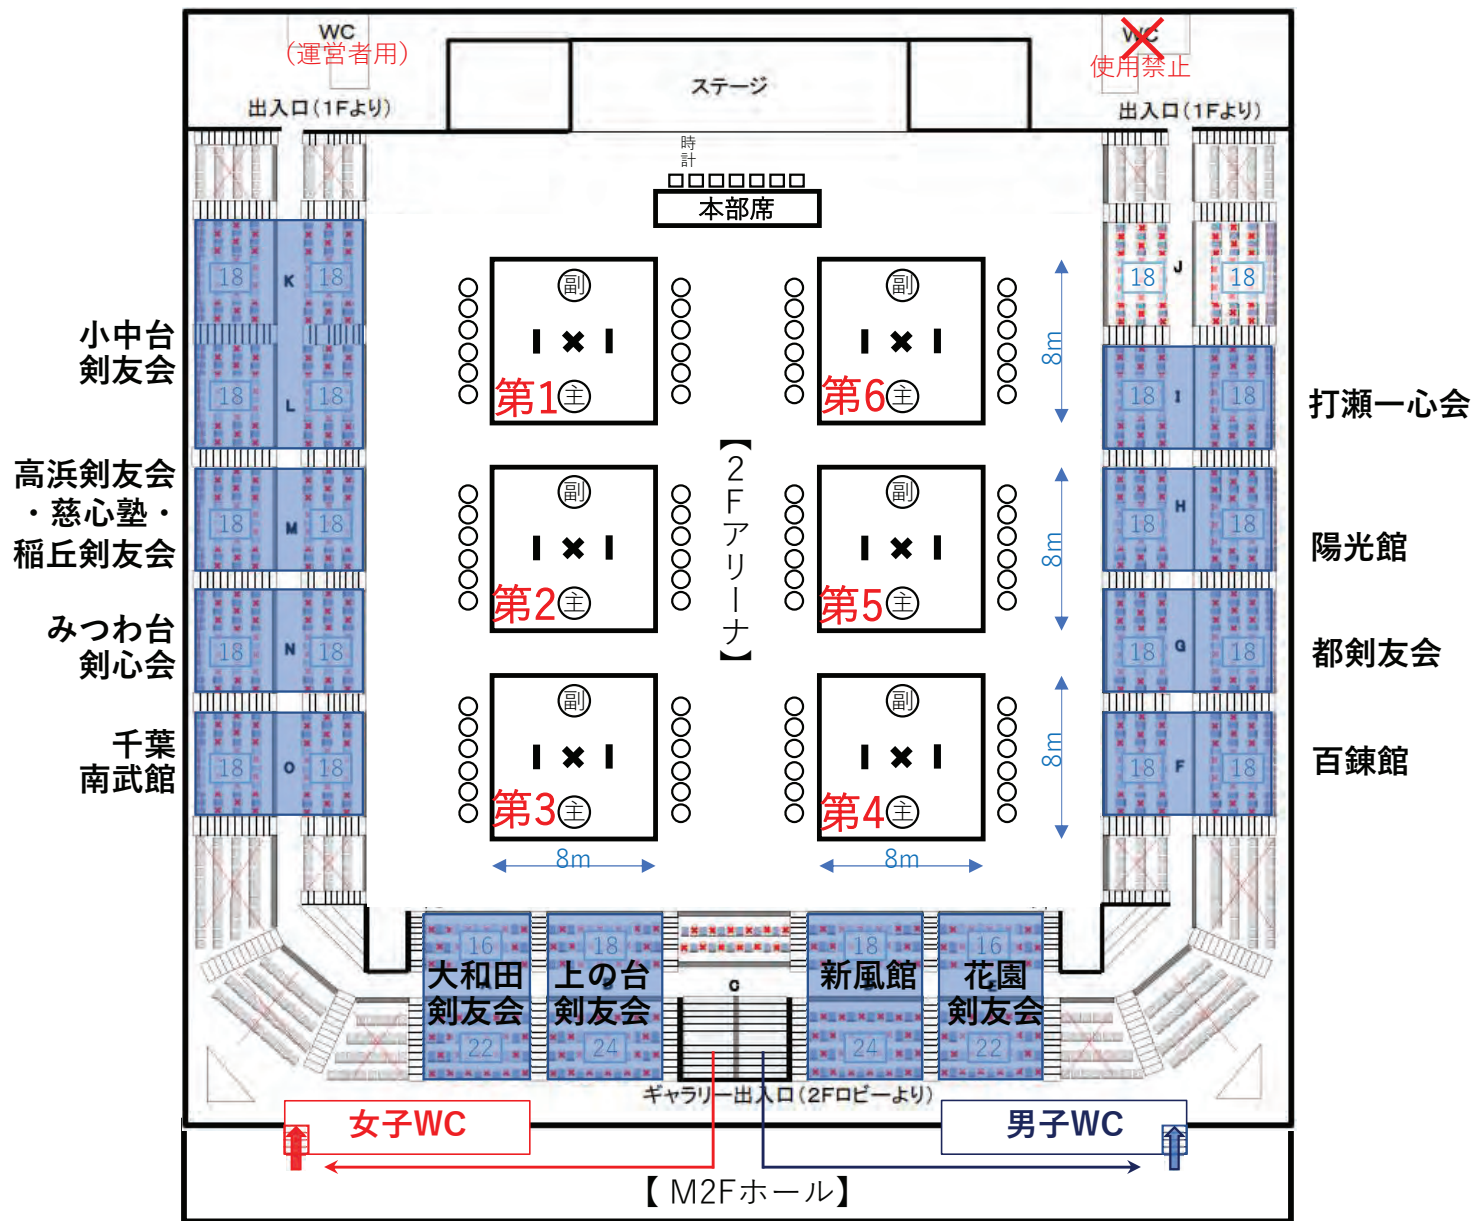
WC
（運営者用）
出入口（1Fより）

ステージ

WC
使用禁止
出入口（1Fより）

時計

本部席

小中台
剣友会

高浜剣友会
・慈心塾・
稲丘剣友会

みつわ台
剣心会

千葉
南武館

18 K 18
18 L 18
18 M 18
18 N 18
18 O 18

副
第1主

副
第6主

副
第2主

副
第5主

副
第3主

副
第4主

【2Fアリーナ】

8m
8m
8m
8m
8m

18 J 18
18 I 18
18 H 18
18 G 18
18 F 18

打瀬一心会

陽光館

都剣友会

百錬館

16
大和田
剣友会
22

18
上の台
剣友会
24

C

18
新風館
24

16
花園
剣友会
22

ギャラリー出入口（2Fロビーより）

女子WC

男子WC

【M2Fホール】